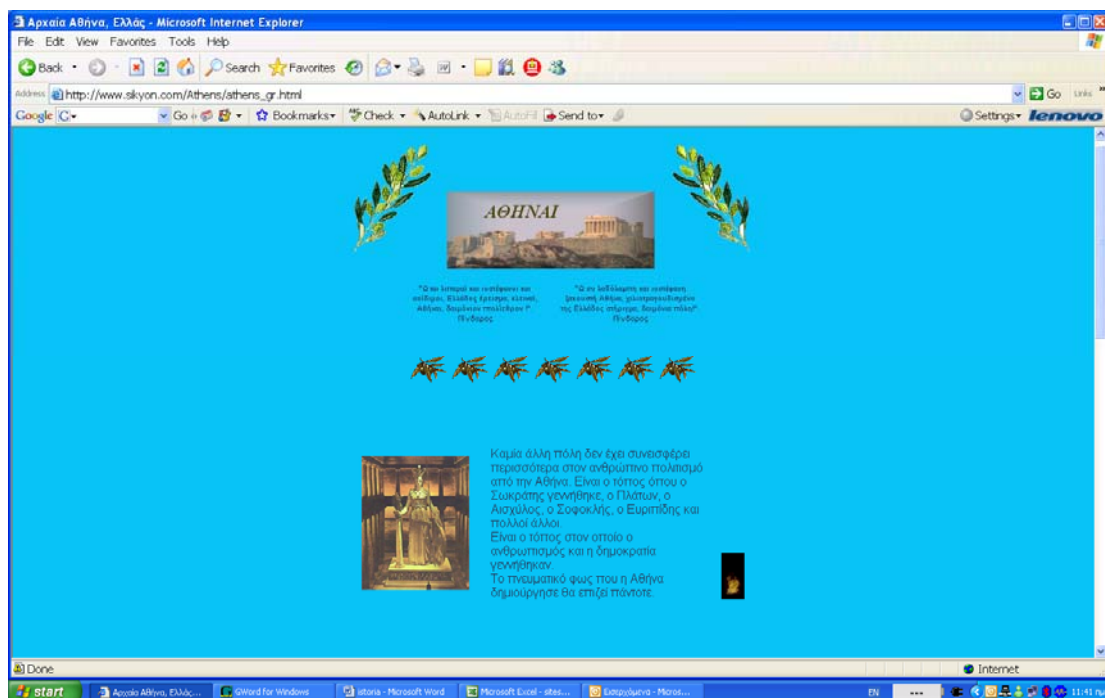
Αρχαία Αθήνα, Ελλάς - Microsoft Internet Explorer

File Edit View Favorites Tools Help

Back Search Favorites

Address http://www.sikyon.com/Athens/athens_gr.html

Go Links

Google G- Go Bookmarks Check AutoLink AutoFill Send to Settings lenovo

ΑΘΗΝΑΙ

"Ω ται λιπαραί και ιοστέφανοι και αοίδιμοι, Ελλάδος έρεισμα, κλειναί Αθήναι, δαιμόνιον πτολίεθρον !". Πίνδαρος

"Ω εν λαδόλαμπη και ιοστέφανη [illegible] Αθήνα, χιλιοτραγουδισμένο της Ελλάδος στήριγμα, δοξασμένη πόλη!". Πίνδαρος

Καμία άλλη πόλη δεν έχει συνεισφέρει περισσότερα στον ανθρώπινο πολιτισμό από την Αθήνα. Είναι ο τόπος όπου ο Σωκράτης γεννήθηκε, ο Πλάτων, ο Αισχύλος, ο Σοφοκλής, ο Ευριπίδης και πολλοί άλλοι.
Είναι ο τόπος στον οποίο ο ανθρωπισμός και η δημοκρατία γεννήθηκαν.
Το πνευματικό φως που η Αθήνα δημιούργησε θα επιζεί πάντοτε.

Done

Internet

start

Αρχαία Αθήνα, Ελλάς...

GWord for Windows

istoria - Microsoft Word

Microsoft Excel - sites...

Εισερχόμενα - Micros...

EN

11:41 πμ